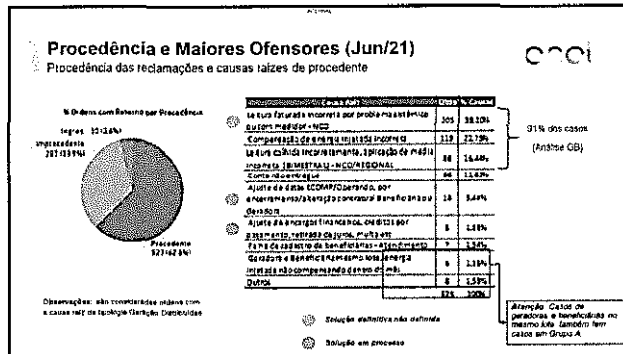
Procedência e Maiores Ofensores (Jun/21)

Procedência das reclamações e causas raizes de procedente

enel

% Ordens com Retorno por Procedência

Ingres 33 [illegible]

Improcedente 207 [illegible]

Procedente 327 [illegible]

| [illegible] | Qtde | % Causa |
|---|---|---|
| Leitura faturada incorreta por problema sistêmico ou com medidor - NCO | 105 | 38.10% |
| Compensação de energia injetada incorreta | 119 | 22.79% |
| Leitura calculada incorretamente, aplicação de média incorreta (BIMESTRAL) - NCO/REGIONAL | 88 | 16.48% |
| Conta não entregue | 64 | 11.63% |
| Ajuste de datas ECOMP/Operando, por encerramento/alteração contratual Beneficiária ou Gerador | 18 | 3.44% |
| Ajuste de energia financeiro, créditos por pagamento, retirada de juros, multa etc | 6 | 1.15% |
| Falha de cadastro de beneficiárias - atendimento | 7 | 1.34% |
| Gerador e Beneficiário no mesmo lote. Energia injetada não compensando dentro do mês | 6 | 1.15% |
| Outros | 8 | 1.53% |
| | 521 | 100% |

31% dos casos (Análise GB)

Observações: são consideradas ordens com a causa raiz da tipologia Geração Distribuída

Solução definitiva não definida

Solução em processo

Atenção: Casos de geradoras e beneficiárias no mesmo lote também tem casos em Grupo A